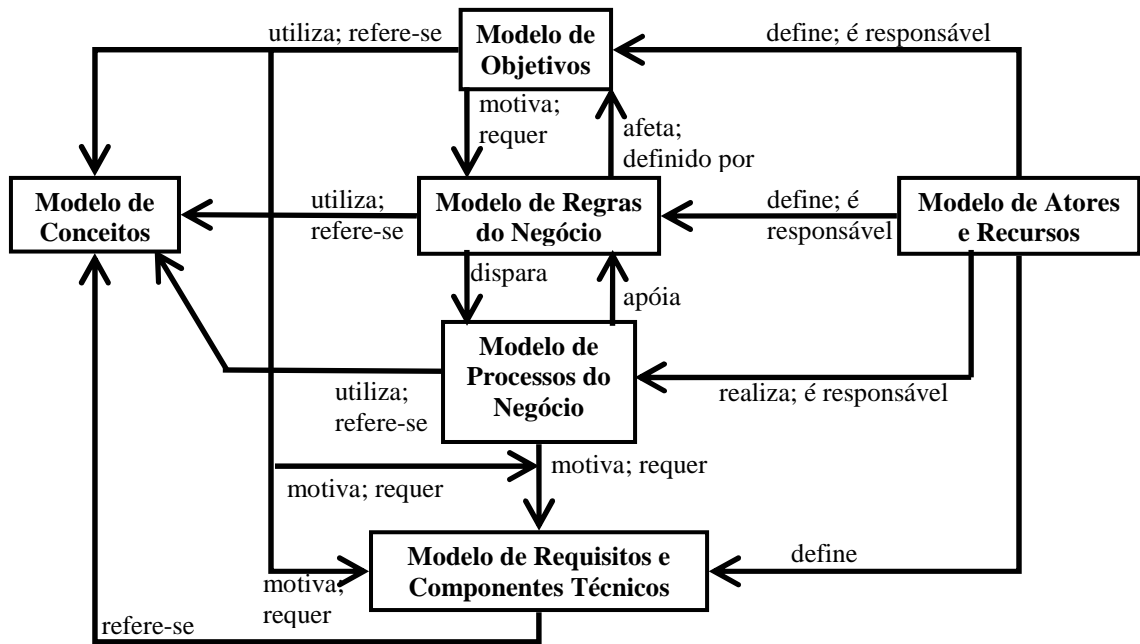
utiliza; refere-se

Modelo de Objetivos

define; é responsável

motiva; requer

afeta; definido por

Modelo de Conceitos

utiliza; refere-se

Modelo de Regras do Negócio

define; é responsável

Modelo de Atores e Recursos

dispara

apóia

Modelo de Processos do Negócio

utiliza; refere-se

realiza; é responsável

motiva; requer

motiva; requer

Modelo de Requisitos e Componentes Técnicos

define

motiva; requer

refere-se